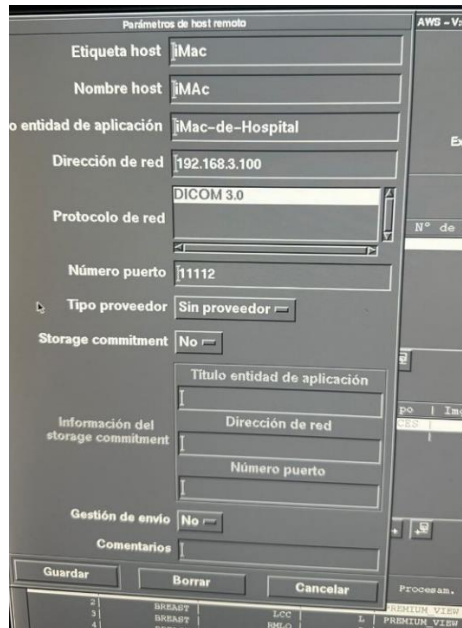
Parámetros de host remoto

AWS - V

Etiqueta host iMac

Nombre host iMAc

o entidad de aplicación iMac-de-Hospital

Dirección de red 192.168.3.100

Protocolo de red DICOM 3.0

Número puerto 11112

Tipo proveedor Sin proveedor

Storage commitment No

Información del storage commitment

Título entidad de aplicación

Dirección de red

Número puerto

Gestión de envío No

Comentarios

Guardar

Borrar

Cancelar

Ex

N° de

po | Im

ES

Procesam.

2 BREAST LCC PREMIUM_VIEW

3 BREAST L PREMIUM_VIEW

4 RMLO